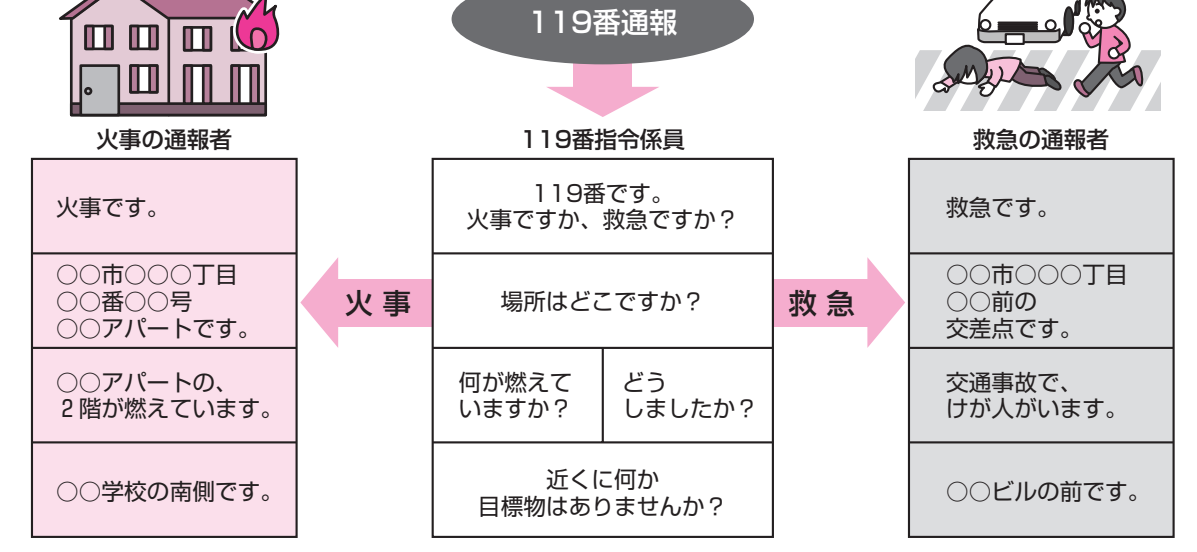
119番通報

火事の通報者

| 火事の通報者 |
|---|
| 火事です。 |
| ○○市○○○丁目 ○○番○○号 ○○アパートです。 |
| ○○アパートの、2階が燃えています。 |
| ○○学校の南側です。 |

火事

119番指令係員

| 119番指令係員 | |
|---|---|
| 119番です。火事ですか、救急ですか？ | |
| 場所はどこですか？ | |
| 何が燃えていますか？ | どうしましたか？ |
| 近くに何か目標物はありませんか？ | |

救急

救急の通報者

| 救急の通報者 |
|---|
| 救急です。 |
| ○○市○○○丁目 ○○前の 交差点です。 |
| 交通事故で、けが人がいます。 |
| ○○ビルの前です。 |